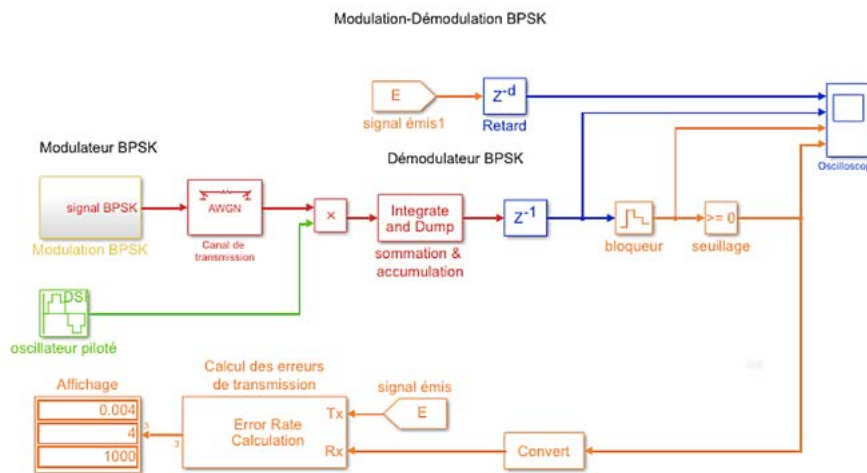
Modulation-Démodulation BPSK

E

signal émis1

$z^{-d}$

Retard

Oscilloscop

Modulateur BPSK

Démodulateur BPSK

signal BPSK

Modulation BPSK

AWGN

Canal de transmission

×

Integrate and Dump

sommation & accumulation

$z^{-1}$

bloqueur

>= 0

seuillage

DSP

oscillateur piloté

Calcul des erreurs de transmission

signal émis

Affichage

0.004

4

1000

3

3

Error Rate Calculation

Tx

Rx

E

Convert